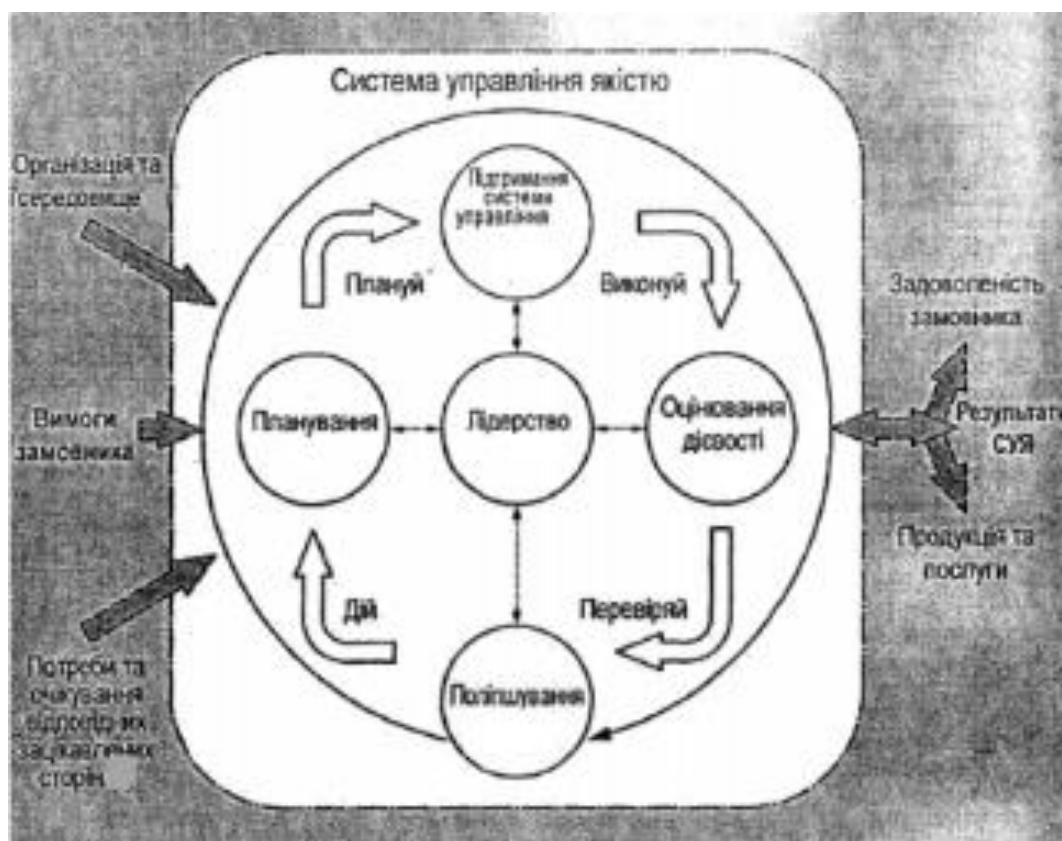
Система управління якістю

Організація та її середовище

Вимоги замовника

Потреби та очікування відповідних зацікавлених сторін

Підтримання системи управління

Планування

Лідерство

Оцінювання дієвості

Поліпшування

Плануй

Виконуй

Перевіряй

Дій

Задоволеність замовника

Результати СУЯ

Продукція та послуги